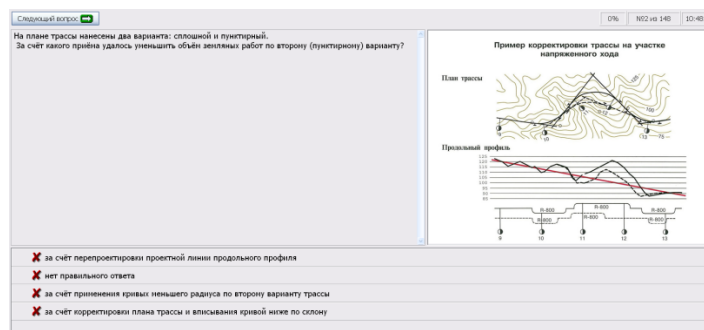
Следующий вопрос

0%

№92 из 148

10:48

На плане трассы нанесены два варианта: сплошной и пунктирный.
За счёт какого приёма удалось уменьшить объём земляных работ по второму (пунктирному) варианту?

Пример корректировки трассы на участке напряженного хода

План трассы

Продольный профиль

R-800

R-800

R-800

R-800

R-800

R-800

9

10

11

12

13

за счёт перепроектировки проектной линии продольного профиля

нет правильного ответа

за счёт применения кривых меньшего радиуса по второму варианту трассы

за счёт корректировки плана трассы и вписывания кривой ниже по склону